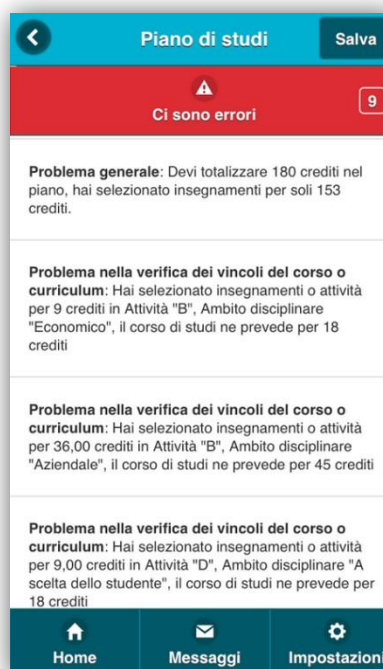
Piano di studi

Salva

Ci sono errori

9

**Problema generale**: Devi totalizzare 180 crediti nel piano, hai selezionato insegnamenti per soli 153 crediti.

**Problema nella verifica dei vincoli del corso o curriculum**: Hai selezionato insegnamenti o attività per 9 crediti in Attività "B", Ambito disciplinare "Economico", il corso di studi ne prevede per 18 crediti

**Problema nella verifica dei vincoli del corso o curriculum**: Hai selezionato insegnamenti o attività per 36,00 crediti in Attività "B", Ambito disciplinare "Aziendale", il corso di studi ne prevede per 45 crediti

**Problema nella verifica dei vincoli del corso o curriculum**: Hai selezionato insegnamenti o attività per 9,00 crediti in Attività "D", Ambito disciplinare "A scelta dello studente", il corso di studi ne prevede per 18 crediti

Home

Messaggi

Impostazion